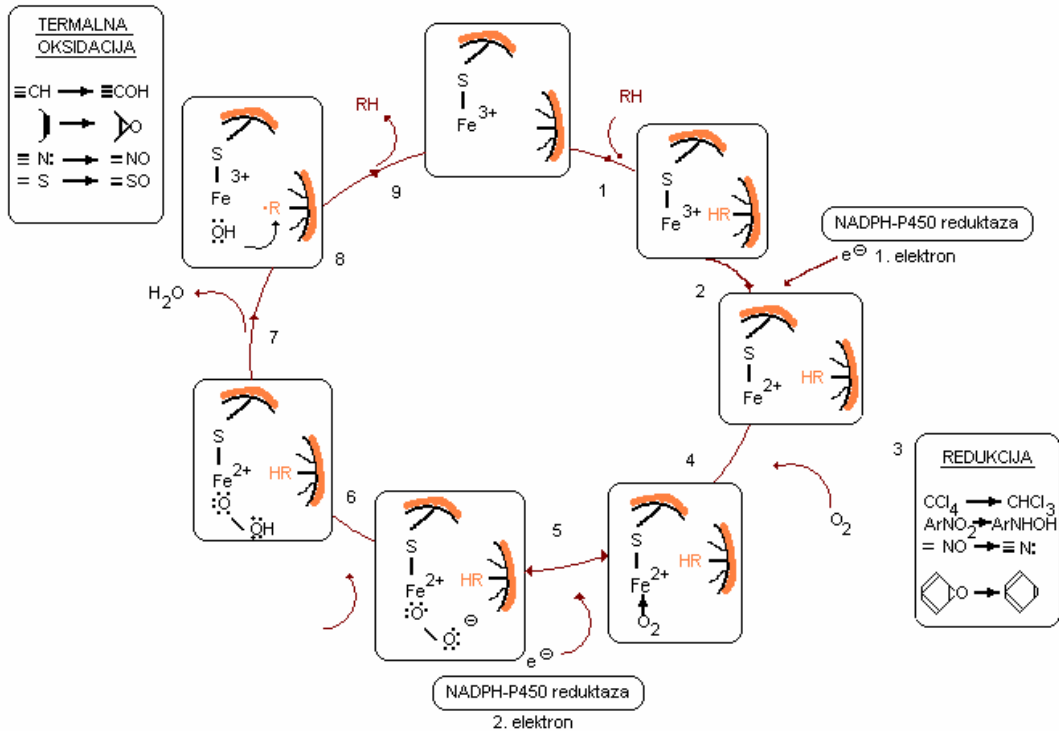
TERMALNA OKSIDACIJA

$\equiv$CH $\rightarrow$ $\equiv$COH

$=$ N: $\rightarrow$ $=$NO

$=$ S $\rightarrow$ $=$SO

S
$Fe^{3+}$

RH

RH

S
$Fe^{3+}$
HR

9

1

S
3+
Fe
•R
ÖH

8

NADPH-P450 reduktaza

$e^{\ominus}$ 1. elektron

2

$H_2O$

7

S
$Fe^{2+}$
HR

4

3

REDUKCIJA

$CCl_4 \rightarrow CHCl_3$
$ArNO_2 \rightarrow ArNHOH$
$=$ NO $\rightarrow$ $\equiv$ N:

S
$Fe^{2+}$
HR
Ö
ÖH

6

5

S
$Fe^{2+}$
HR
Ö
Ö $\ominus$

S
$Fe^{2+}$
HR
$O_2$

$O_2$

$e^{\ominus}$

NADPH-P450 reduktaza

2. elektron